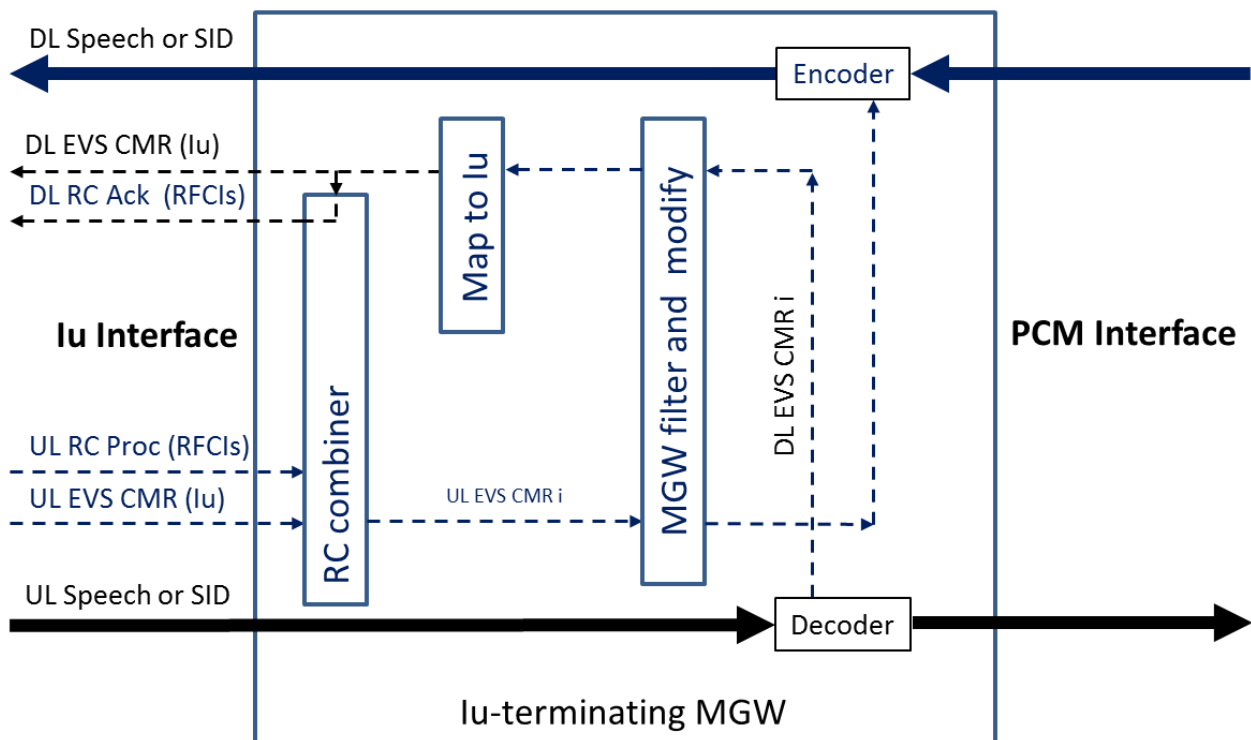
DL Speech or SID

Encoder

DL EVS CMR (Iu)

DL RC Ack (RFCIs)

Map to Iu

MGW filter and modify

DL EVS CMR i

Iu Interface

PCM Interface

RC combiner

UL RC Proc (RFCIs)

UL EVS CMR (Iu)

UL EVS CMR i

UL Speech or SID

Decoder

Iu-terminating MGW